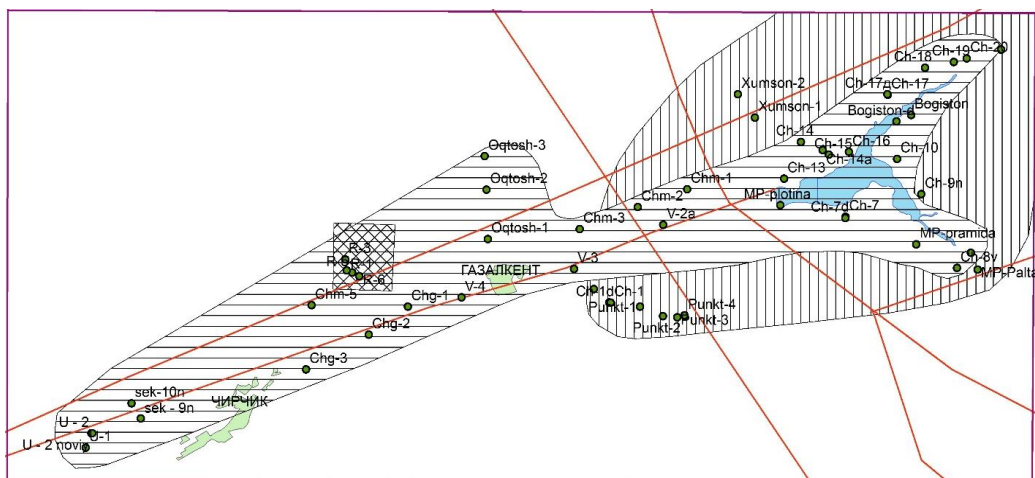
Ch-18 Ch-19 Ch-20
Xumson-2
Ch-17a Ch-17
Xumson-1
Bogiston-d Bogiston
Ch-14
Ch-15 Ch-16
Ch-14a
Ch-10
Oqtosh-3
Ch-13
Chm-1
Ch-9n
Oqtosh-2
Chm-2
MP-plotina
Ch-7d Ch-7
Chm-3
V-2a
Oqtosh-1
MP-pramida
R-3
Ch-8v
R-9 R-1
MP-Palta
R-6
ГАЗАЛКЕНТ
V-3
Chm-5
V-4
Ch-1d Ch-1
Chg-1
Punkt-1
Punkt-4
Chg-2
Punkt-2
Punkt-3
Chg-3
sek-10n
sek - 9n
ЧИРЧИК
U - 2
U-1
U - 2 novi